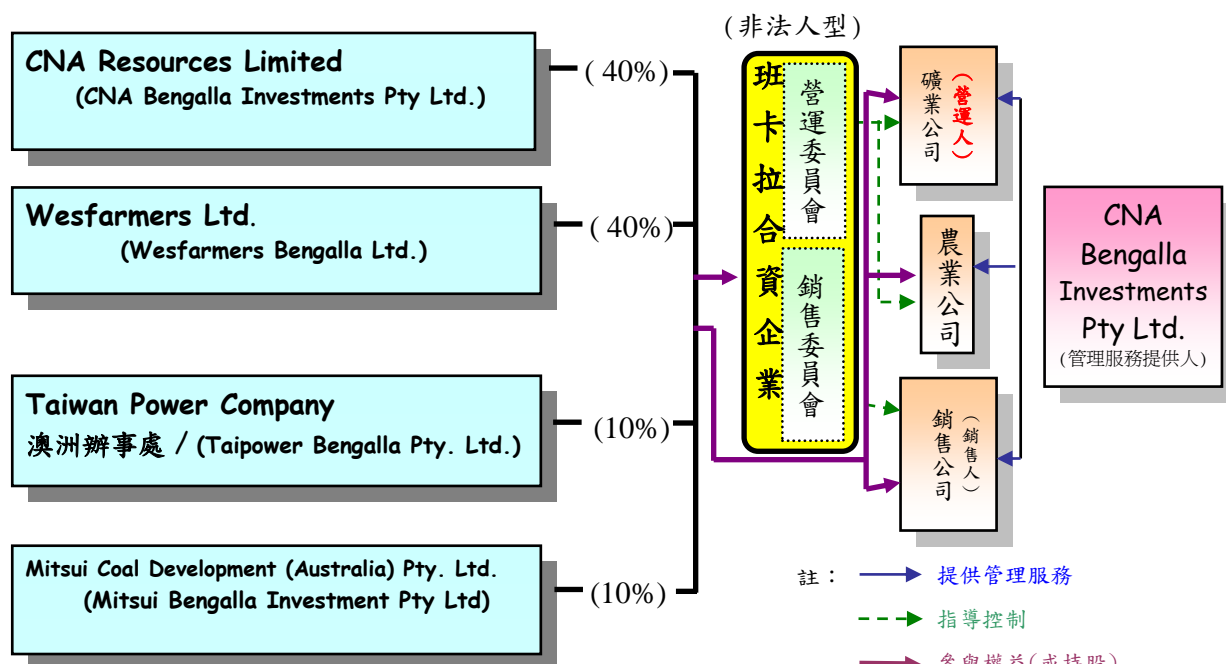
(非法人型)

CNA Resources Limited
(CNA Bengalla Investments Pty Ltd.)

(40%)

Wesfarmers Ltd.
(Wesfarmers Bengalla Ltd.)

(40%)

Taiwan Power Company
澳洲辦事處 / (Taipower Bengalla Pty. Ltd.)

(10%)

Mitsui Coal Development (Australia) Pty. Ltd.
(Mitsui Bengalla Investment Pty Ltd)

(10%)

班卡拉合資企業

營運委員會

銷售委員會

礦業公司
(營運人)

農業公司

銷售公司
(銷售人)

CNA Bengalla Investments Pty Ltd.
(管理服務提供人)

註:
提供管理服務
指導控制
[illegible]